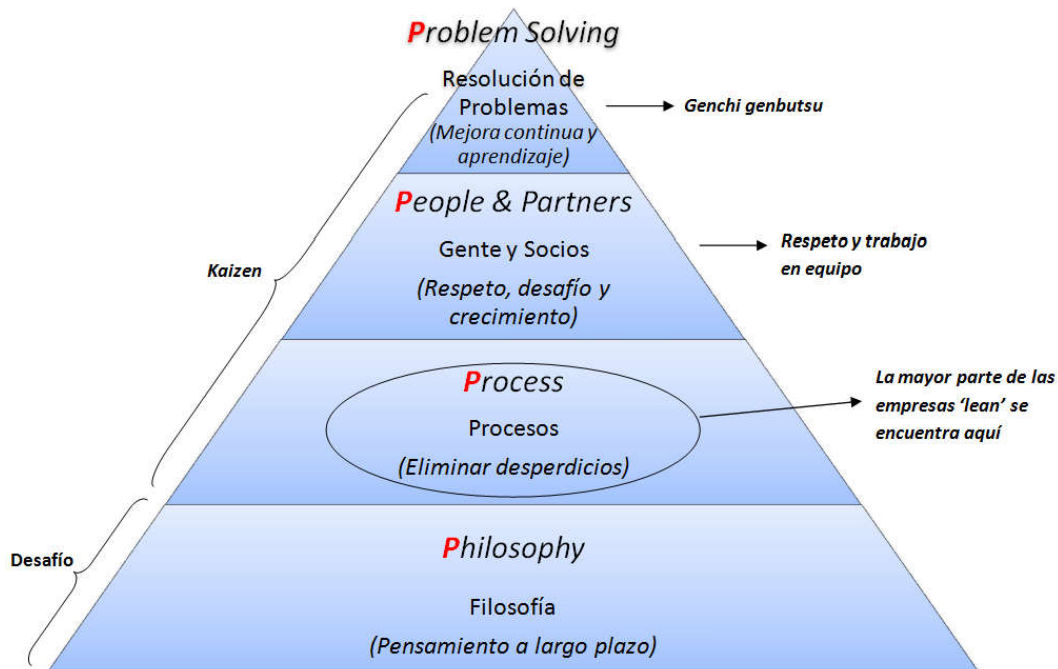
Problem Solving

Resolución de Problemas
(Mejora continua y aprendizaje)

Genchi genbutsu

People & Partners

Gente y Socios

(Respeto, desafío y crecimiento)

Respeto y trabajo en equipo

Kaizen

Process

Procesos

(Eliminar desperdicios)

La mayor parte de las empresas 'lean' se encuentra aquí

Desafío

Philosophy

Filosofía

(Pensamiento a largo plazo)